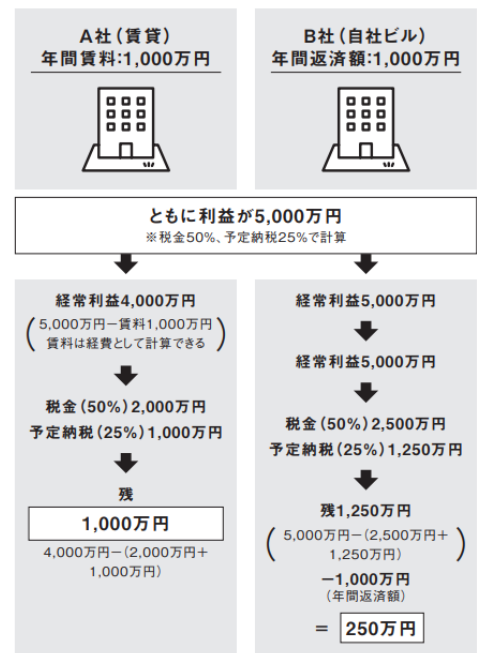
A社（賃貸）
年間賃料：1,000万円

B社（自社ビル）
年間返済額：1,000万円

ともに利益が5,000万円
※税金50%、予定納税25%で計算

経常利益4,000万円
（5,000万円－賃料1,000万円
賃料は経費として計算できる）

税金（50%）2,000万円
予定納税（25%）1,000万円

残

1,000万円

4,000万円－（2,000万円＋1,000万円）

経常利益5,000万円

経常利益5,000万円

税金（50%）2,500万円
予定納税（25%）1,250万円

残1,250万円
（5,000万円－（2,500万円＋1,250万円））

－1,000万円
（年間返済額）

＝ 250万円